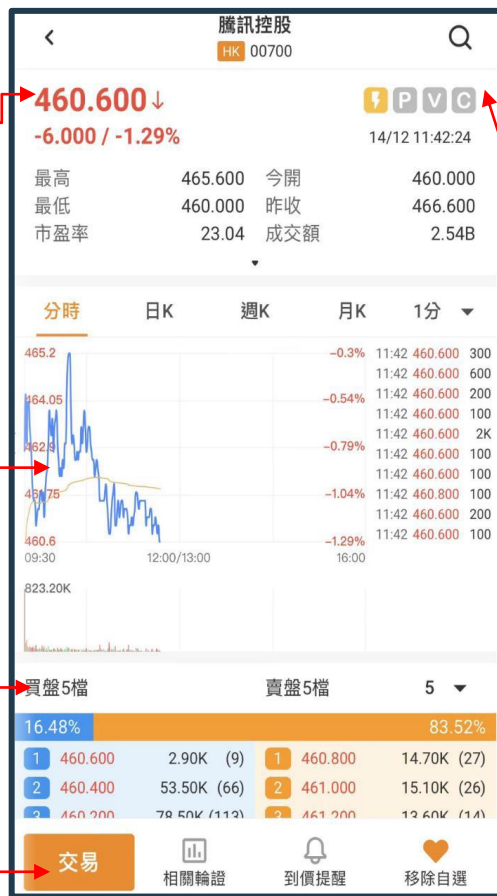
騰訊控股
HK 00700

460.600↓
-6.000 / -1.29%
P V C
14/12 11:42:24

| 最高 | 465.600 | 今開 | 460.000 |
|---|---|---|---|
| 最低 | 460.000 | 昨收 | 466.600 |
| 市盈率 | 23.04 | 成交額 | 2.54B |

分時　日K　週K　月K　1分

465.2　464.05　462.9　461.75　460.6
−0.3%　−0.54%　−0.79%　−1.04%　−1.29%
09:30　12:00/13:00　16:00

| 11:42 | 460.600 | 300 |
|---|---|---|
| 11:42 | 460.600 | 600 |
| 11:42 | 460.600 | 200 |
| 11:42 | 460.600 | 100 |
| 11:42 | 460.600 | 2K |
| 11:42 | 460.600 | 100 |
| 11:42 | 460.600 | 100 |
| 11:42 | 460.800 | 100 |
| 11:42 | 460.600 | 200 |
| 11:42 | 460.600 | 100 |

823.20K

買盤5檔　賣盤5檔　5

16.48%　83.52%

| 1 | 460.600 | 2.90K | (9) | 1 | 460.800 | 14.70K | (27) |
|---|---|---|---|---|---|---|---|
| 2 | 460.400 | 53.50K | (66) | 2 | 461.000 | 15.10K | (26) |
| 3 | 460.200 | 78.50K | (113) | 3 | 461.200 | 13.60K | (14) |

交易　相關輪證　到價提醒　移除自選